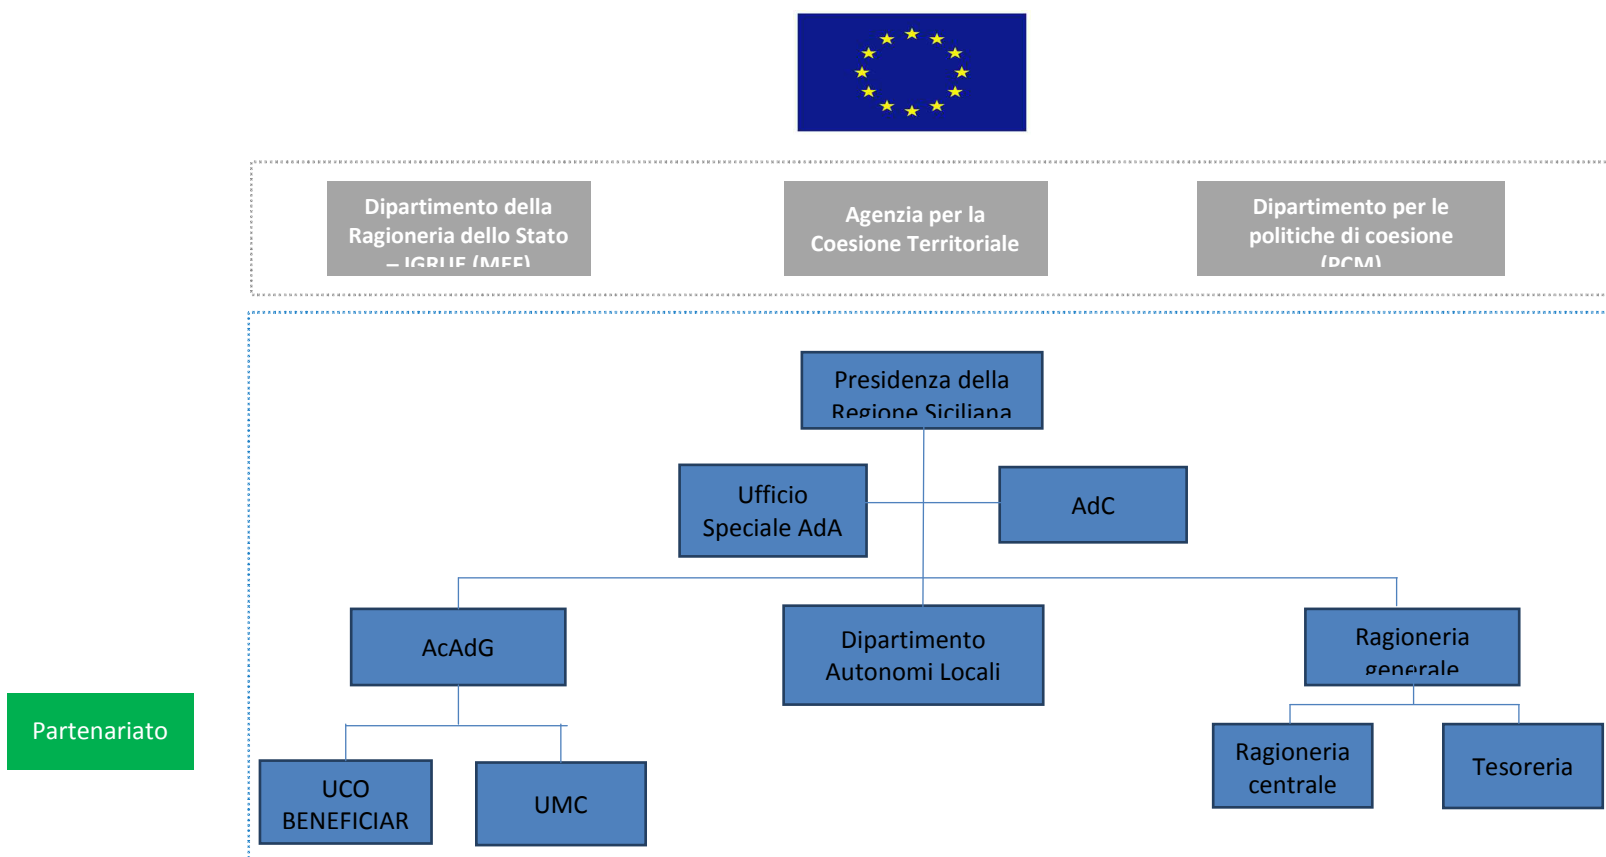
Dipartimento della Ragioneria dello Stato – IGRUE (MEF)

Agenzia per la Coesione Territoriale

Dipartimento per le politiche di coesione (PCM)

Presidenza della Regione Siciliana

Ufficio Speciale AdA

AdC

AcAdG

Dipartimento Autonomi Locali

Ragioneria generale

Partenariato

UCO BENEFICIAR

UMC

Ragioneria centrale

Tesoreria